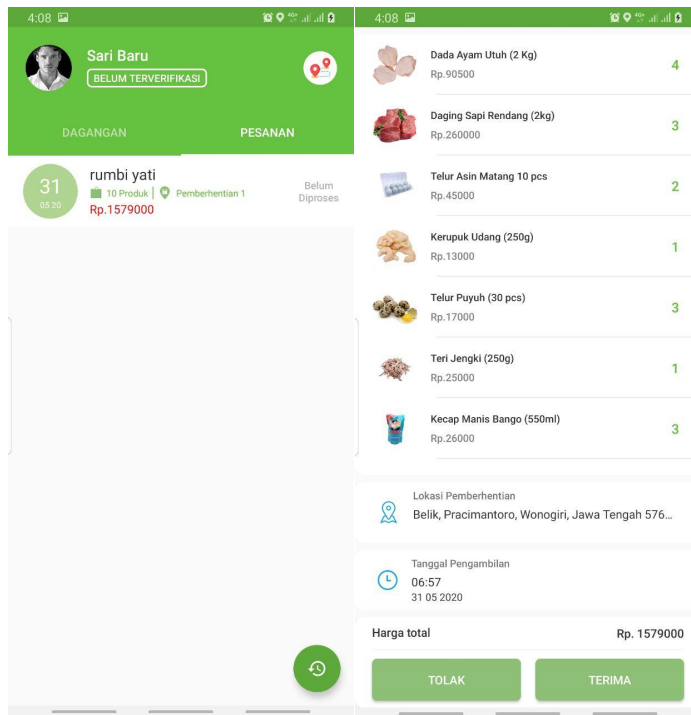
4:08

Sari Baru

BELUM TERVERIFIKASI

DAGANGAN

PESANAN

31
05 20

rumbi yati

10 Produk | Pemberhentian 1

Rp.1579000

Belum Diproses

4:08

Dada Ayam Utuh (2 Kg)
Rp.90500
4

Daging Sapi Rendang (2kg)
Rp.260000
3

Telur Asin Matang 10 pcs
Rp.45000
2

Kerupuk Udang (250g)
Rp.13000
1

Telur Puyuh (30 pcs)
Rp.17000
3

Teri Jengki (250g)
Rp.25000
1

Kecap Manis Bango (550ml)
Rp.26000
3

Lokasi Pemberhentian
Belik, Pracimantoro, Wonogiri, Jawa Tengah 576...

Tanggal Pengambilan
06:57
31 05 2020

Harga total
Rp. 1579000

TOLAK

TERIMA